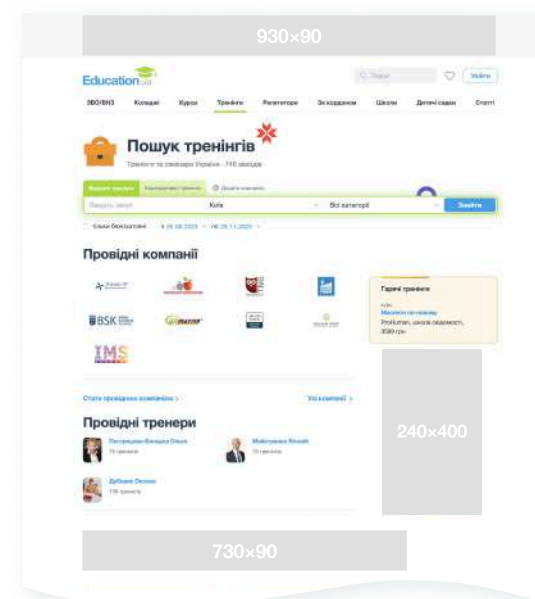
930×90

Education.ua

Увійти

ЗВО/ВНЗ Коледжі Курси Тренінги Репетитори За кордоном Школи Дитячі садки Статті

Пошук тренінгів

Тренінги та семінари України · 745 заходів

Знайти тренінги Корпоративні тренінги

Київ Всі категорії Знайти

Тільки безкоштовні

Провідні компанії

BSK

IMS

Гарячі тренінги

Мистецтво переговорів

Стати провідною компанією > Усі компанії >

Провідні тренери

240×400

730×90